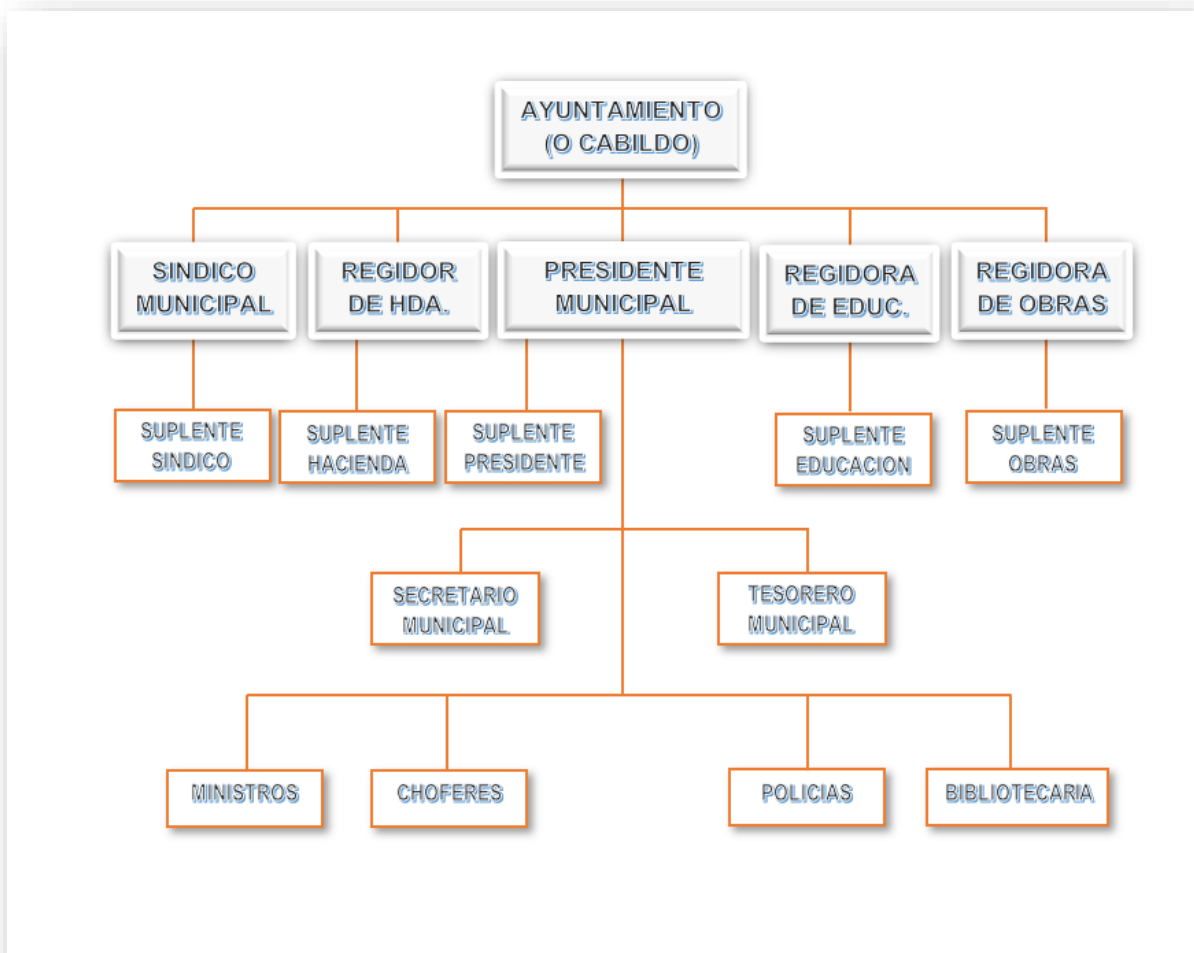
AYUNTAMIENTO (O CABILDO)

SINDICO MUNICIPAL

REGIDOR DE HDA.

PRESIDENTE MUNICIPAL

REGIDORA DE EDUC.

REGIDORA DE OBRAS

SUPLENTE SINDICO

SUPLENTE HACIENDA

SUPLENTE PRESIDENTE

SUPLENTE EDUCACION

SUPLENTE OBRAS

SECRETARIO MUNICIPAL

TESORERO MUNICIPAL

MINISTROS

CHOFERES

POLICIAS

BIBLIOTECARIA